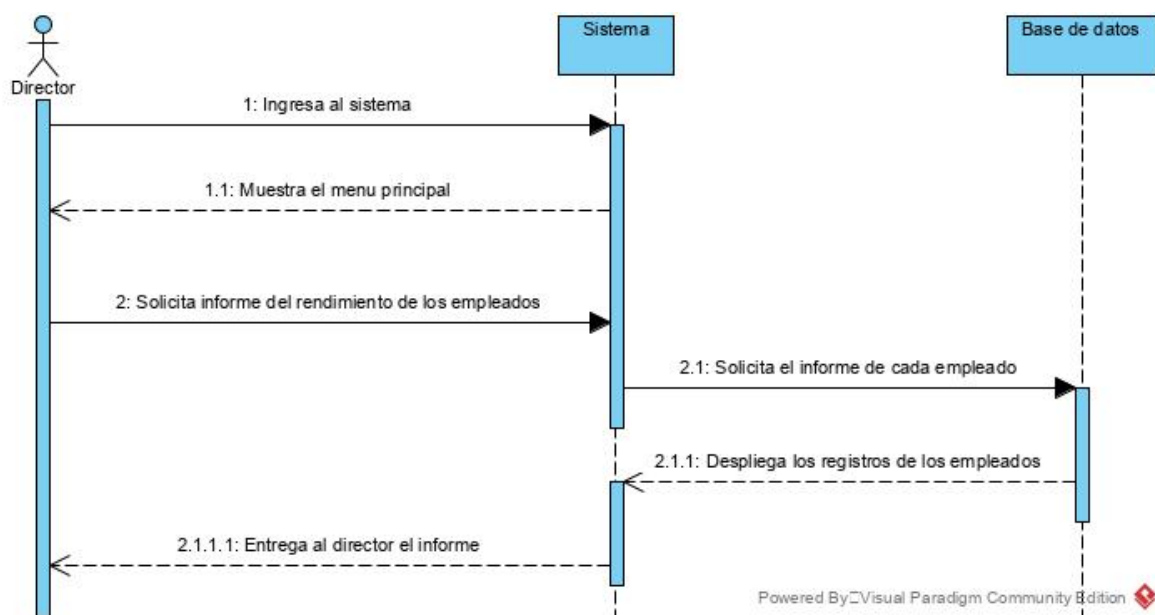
Director

Sistema

Base de datos

1: Ingresa al sistema

1.1: Muestra el menu principal

2: Solicita informe del rendimiento de los empleados

2.1: Solicita el informe de cada empleado

2.1.1: Despliega los registros de los empleados

2.1.1.1: Entrega al director el informe

Powered By□Visual Paradigm Community Edition